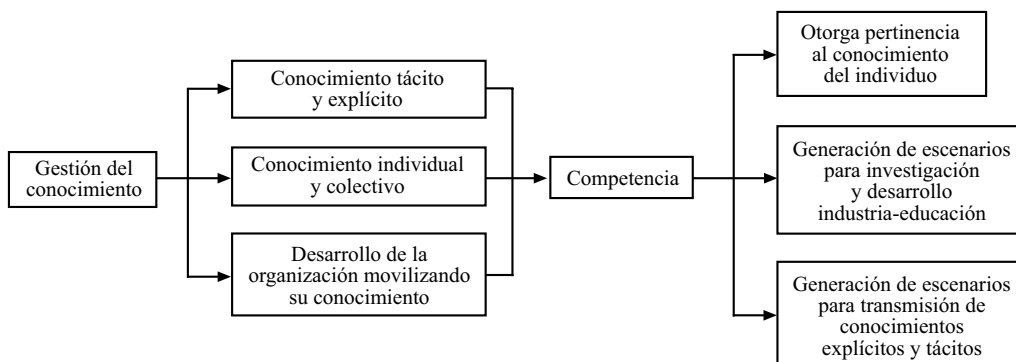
Gestión del conocimiento

Conocimiento tácito y explícito

Conocimiento individual y colectivo

Desarrollo de la organización movilizando su conocimiento

Competencia

Otorga pertinencia al conocimiento del individuo

Generación de escenarios para investigación y desarrollo industria-educación

Generación de escenarios para transmisión de conocimientos explícitos y tácitos